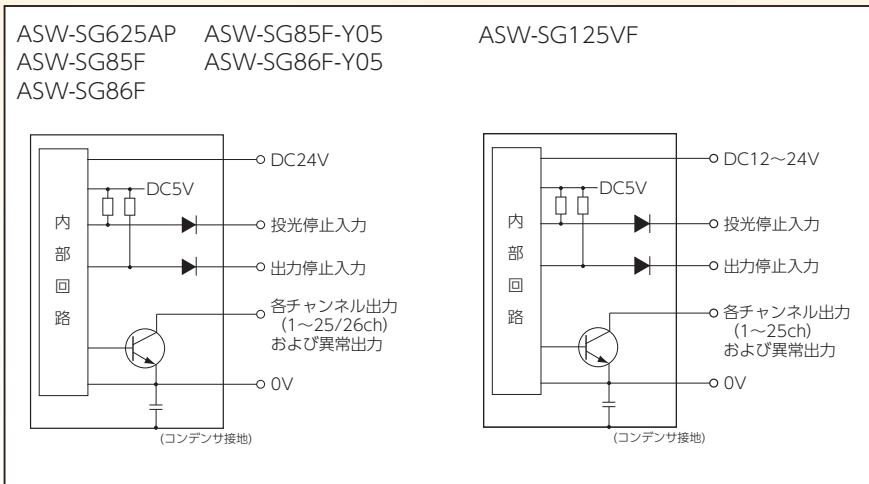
ASW-SG625AP ASW-SG85F-Y05
ASW-SG85F ASW-SG86F-Y05
ASW-SG86F

内部回路

DC24V
DC5V
投光停止入力
出力停止入力
各チャンネル出力 (1～25/26ch) および異常出力
0V
(コンデンサ接地)

ASW-SG125VF

内部回路

DC12～24V
DC5V
投光停止入力
出力停止入力
各チャンネル出力 (1～25ch) および異常出力
0V
(コンデンサ接地)